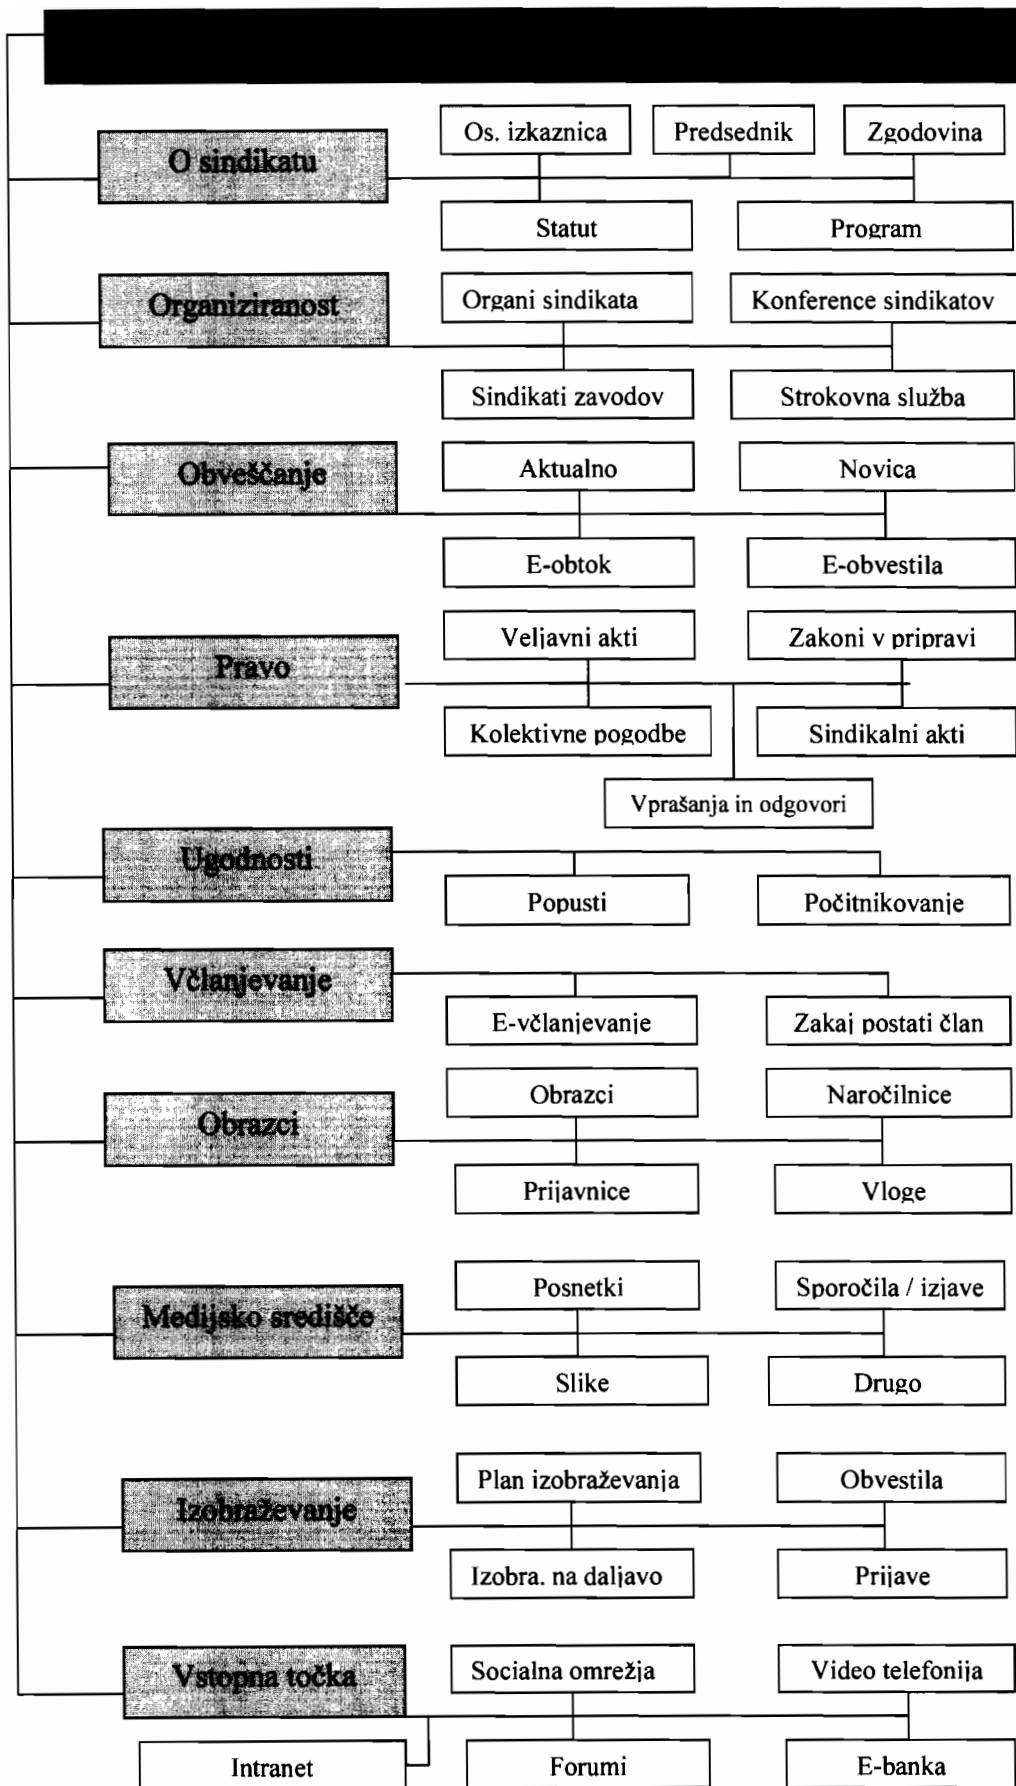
O sindikatu

Os. izkaznica

Predsednik

Zgodovina

Statut

Program

Organiziranost

Organi sindikata

Konference sindikatov

Sindikati zavodov

Strokovna služba

Obveščanje

Aktualno

Novica

E-obtok

E-obvestila

Pravo

Veljavni akti

Zakoni v pripravi

Kolektivne pogodbe

Sindikalni akti

Vprašanja in odgovori

Ugodnosti

Popusti

Počitnikovanje

Včlanjevanje

E-včlanjevanje

Zakaj postati član

Obrazci

Obrazci

Naročilnice

Prijavnice

Vloge

Medijsko središče

Posnetki

Sporočila / izjave

Slike

Drugo

Izobraževanje

Plan izobraževanja

Obvestila

Izobra. na daljavo

Prijave

Vstopna točka

Socialna omrežja

Video telefonija

Intranet

Forumi

E-banka